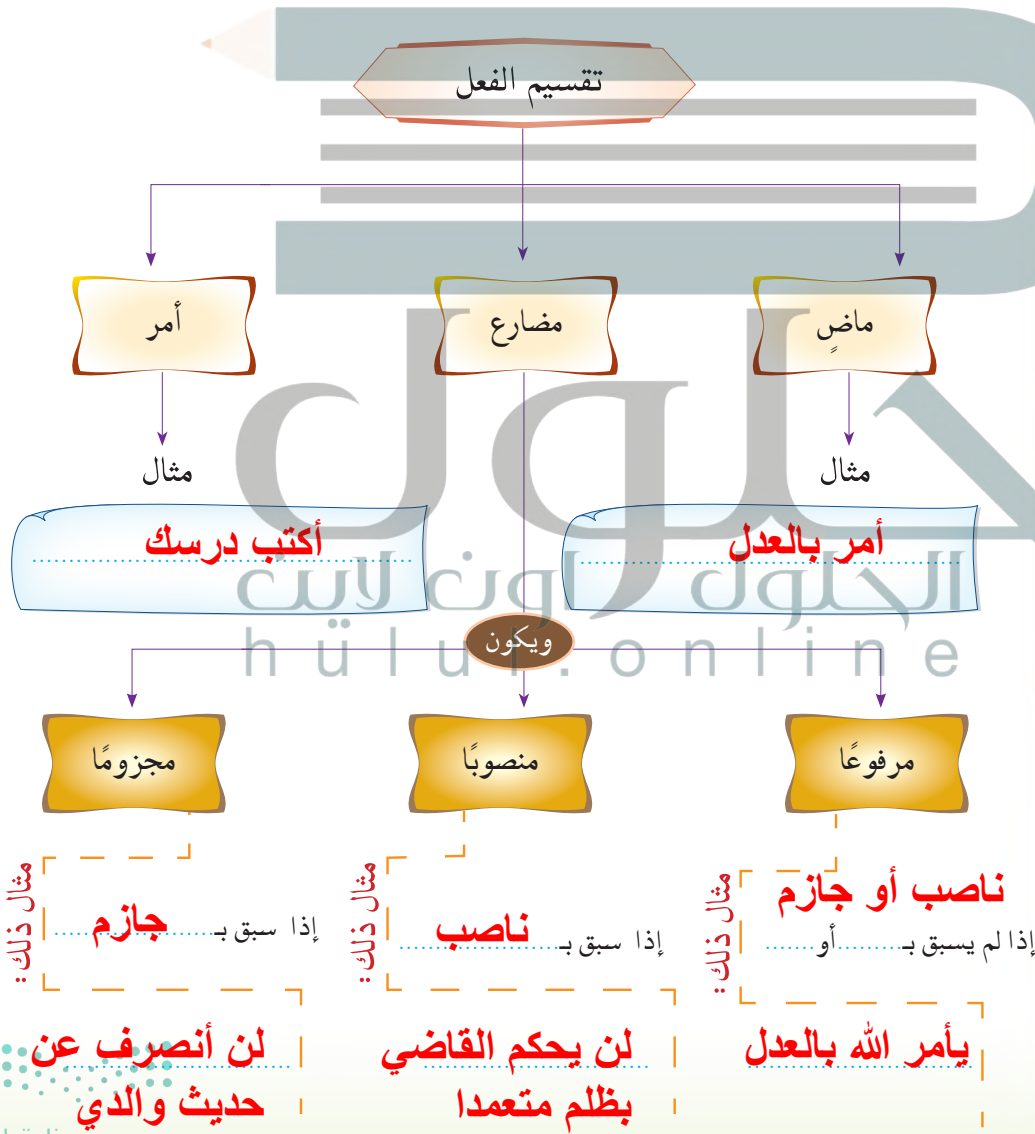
تقسيم الفعل

ماضٍ

مضارع

أمر

مثال

أمر بالعدل

مثال

أكتب درسك

ويكون

مرفوعًا

منصوبًا

مجزومًا

مثال ذلك

ناصب أو جازم

إذا لم يسبق بـ........أو........

مثال ذلك

إذا سبق بـ........ ناصب

مثال ذلك

إذا سبق بـ........ جازم

يأمر الله بالعدل

لن يحكم القاضي بظلم متعمدا

لن أنصرف عن حديث والدي

الحلول اون لاين
hulul.online